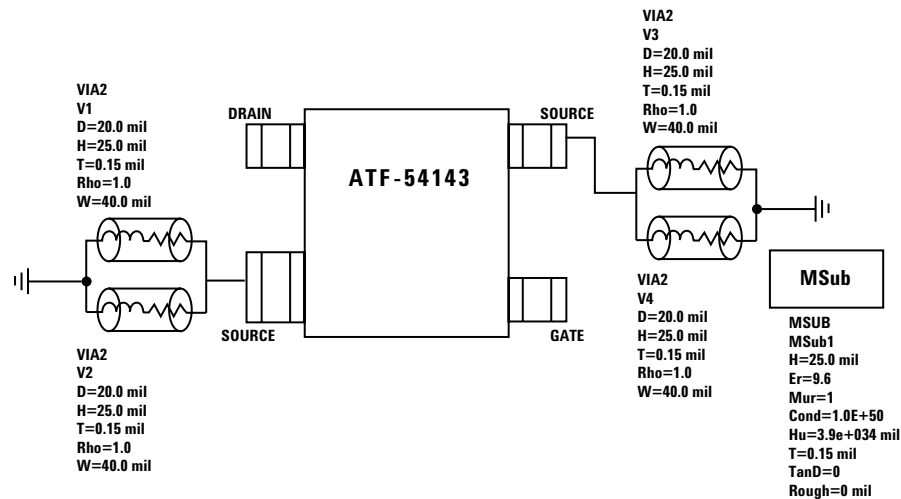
VIA2
V3
D=20.0 mil
H=25.0 mil
T=0.15 mil
Rho=1.0
W=40.0 mil

VIA2
V1
D=20.0 mil
H=25.0 mil
T=0.15 mil
Rho=1.0
W=40.0 mil

DRAIN

SOURCE

ATF-54143

SOURCE

GATE

VIA2
V4
D=20.0 mil
H=25.0 mil
T=0.15 mil
Rho=1.0
W=40.0 mil

MSub

MSUB
MSub1
H=25.0 mil
Er=9.6
Mur=1
Cond=1.0E+50
Hu=3.9e+034 mil
T=0.15 mil
TanD=0
Rough=0 mil

VIA2
V2
D=20.0 mil
H=25.0 mil
T=0.15 mil
Rho=1.0
W=40.0 mil